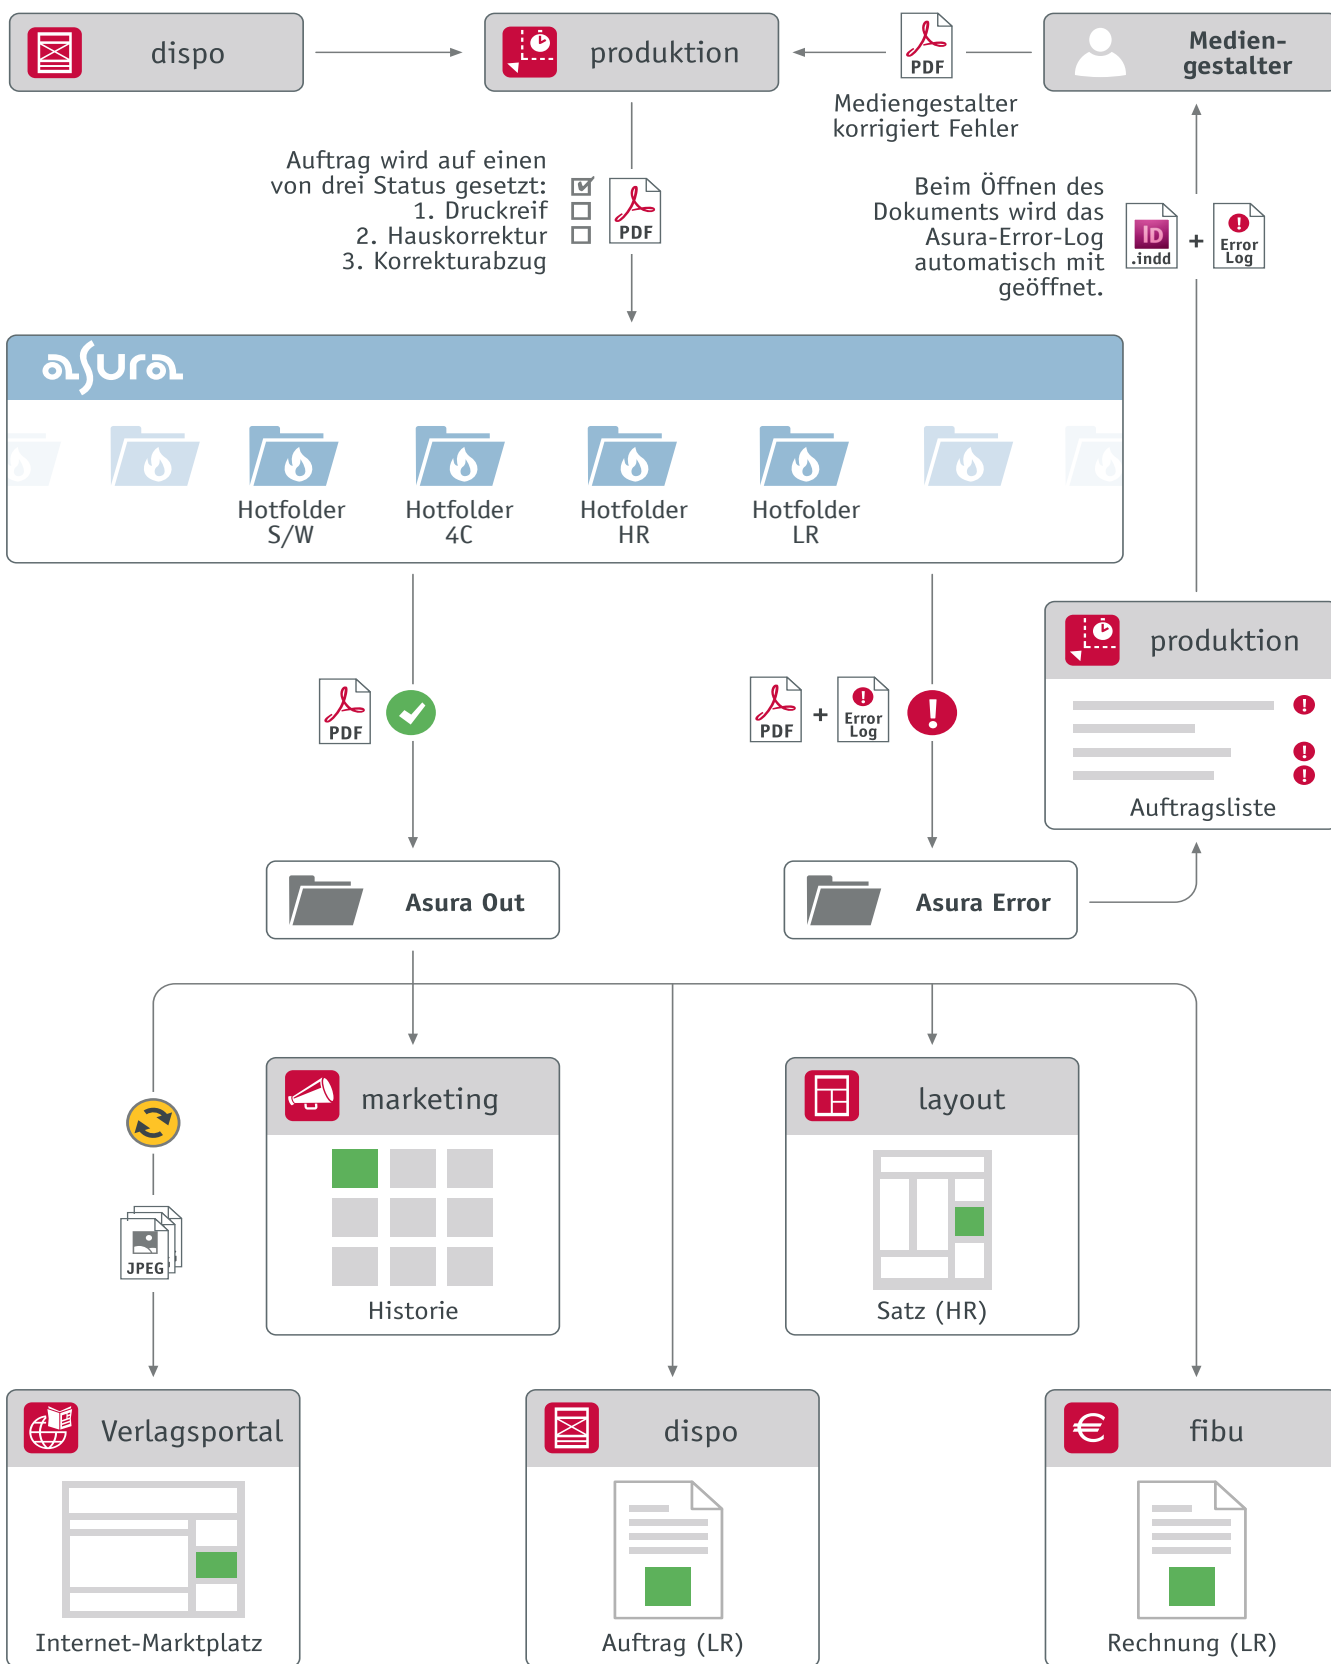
dispo

produktion

PDF

Mediengestalter

Mediengestalter korrigiert Fehler

Auftrag wird auf einen von drei Status gesetzt:
1. Druckreif
2. Hauskorrektur
3. Korrekturabzug

PDF

Beim Öffnen des Dokuments wird das Asura-Error-Log automatisch mit geöffnet.

ID .indd + Error Log

asura

Hotfolder S/W

Hotfolder 4C

Hotfolder HR

Hotfolder LR

PDF

PDF + Error Log

produktion

Auftragsliste

Asura Out

Asura Error

marketing

Historie

layout

Satz (HR)

JPEG

Verlagsportal

Internet-Marktplatz

dispo

Auftrag (LR)

fibu

Rechnung (LR)